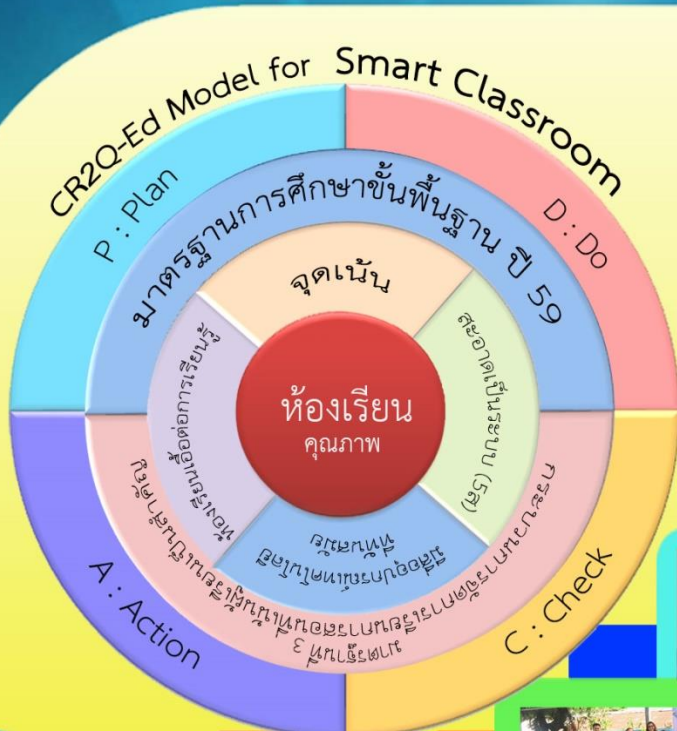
CR2Q-Ed Model for Smart Classroom

P : Plan

D : Do

A : Action

C : Check

มาตรฐานการศึกษาขั้นพื้นฐาน ปี 59

จุดเน้น

ห้องเรียนเอื้อต่อการเรียนรู้

สะอาดเป็นระเบียบ (5ส)

ห้องเรียน
คุณภาพ

มีข้อตกลงร่วมกันในห้องเรียน

กระบวนการจัดการเรียนการสอนที่เน้นผู้เรียนเป็นสำคัญ มุ่งพัฒนาผู้เรียนตามหลักสูตร 3